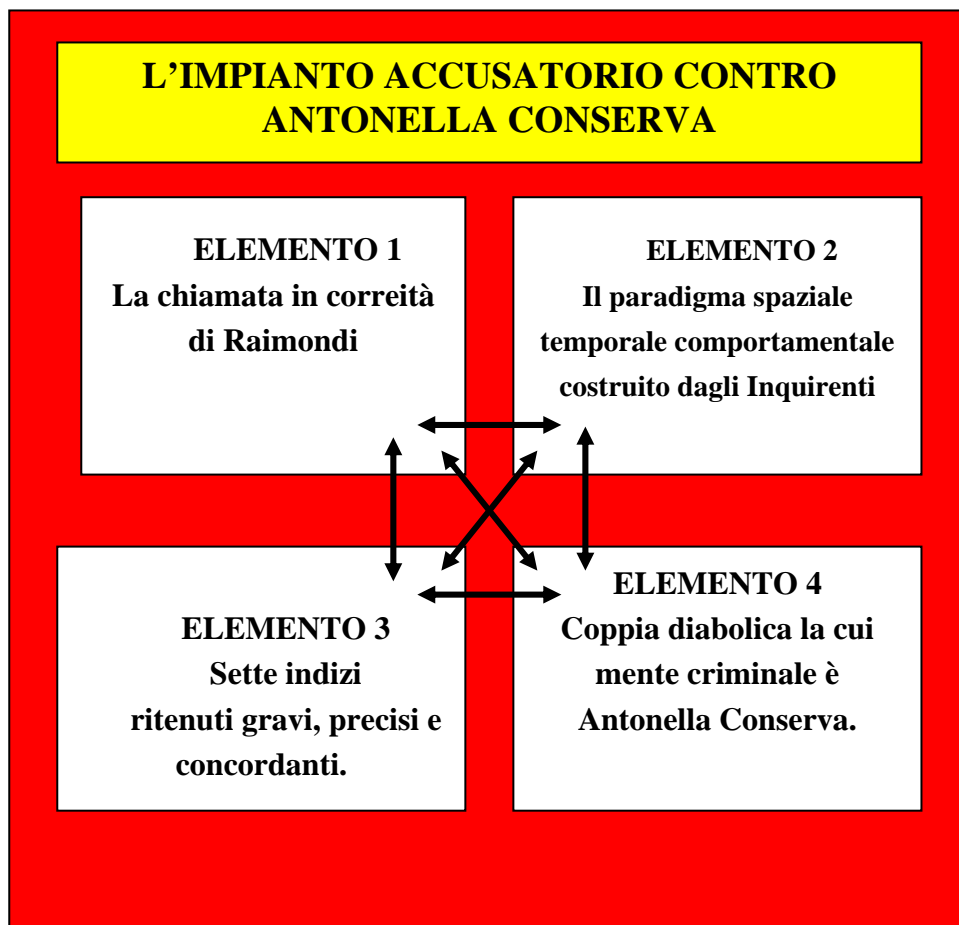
L’IMPIANTO ACCUSATORIO CONTRO ANTONELLA CONSERVA

ELEMENTO 1
La chiamata in correità di Raimondi

ELEMENTO 2
Il paradigma spaziale temporale comportamentale costruito dagli Inquirenti

ELEMENTO 3
Sette indizi ritenuti gravi, precisi e concordanti.

ELEMENTO 4
Coppia diabolica la cui mente criminale è Antonella Conserva.